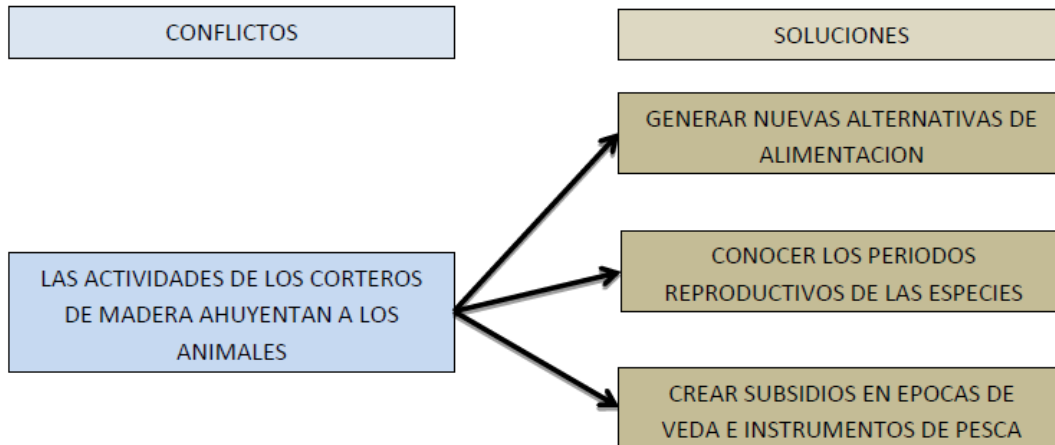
CONFLICTOS

SOLUCIONES

GENERAR NUEVAS ALTERNATIVAS DE ALIMENTACION

LAS ACTIVIDADES DE LOS CORTEROS DE MADERA AHUYENTAN A LOS ANIMALES

CONOCER LOS PERIODOS REPRODUCTIVOS DE LAS ESPECIES

CREAR SUBSIDIOS EN EPOCAS DE VEDA E INSTRUMENTOS DE PESCA